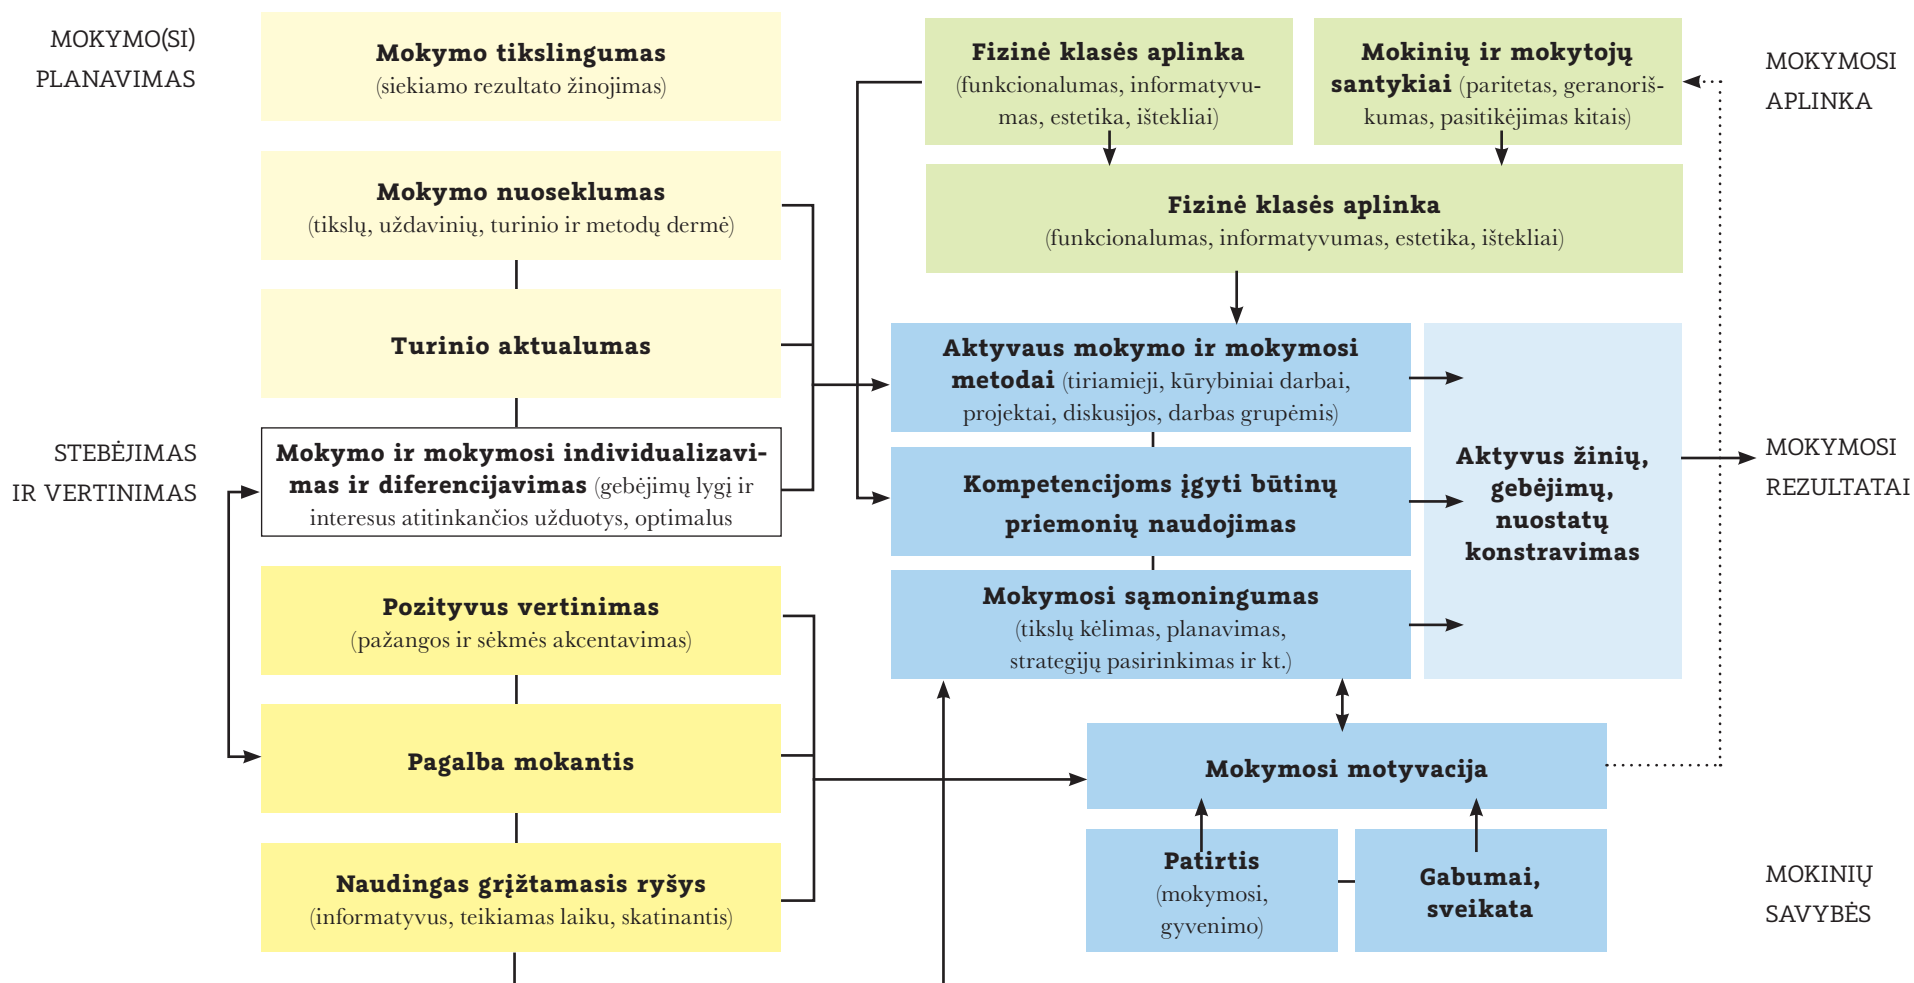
MOKYMO(SI) PLANAVIMAS

Mokymo tikslingumas
(siekiamo rezultato žinojimas)

Mokymo nuoseklumas
(tikslų, uždavinių, turinio ir metodų dermė)

Turinio aktualumas

STEBĖJIMAS IR VERTINIMAS

Mokymo ir mokymosi individualizavimas ir diferencijavimas (gebėjimų lygį ir interesus atitinkančios užduotys, optimalus

Pozityvus vertinimas
(pažangos ir sėkmės akcentavimas)

Pagalba mokantis

Naudingas grįžtamasis ryšys
(informatyvus, teikiamas laiku, skatinantis)

Fizinė klasės aplinka
(funkcionalumas, informatyvumas, estetika, ištekliai)

Mokinių ir mokytojų santykiai (paritetas, geranoriškumas, pasitikėjimas kitais)

MOKYMOSI APLINKA

Fizinė klasės aplinka
(funkcionalumas, informatyvumas, estetika, ištekliai)

Aktyvaus mokymo ir mokymosi metodai (tiriamieji, kūrybiniai darbai, projektai, diskusijos, darbas grupėmis)

Kompetencijoms įgyti būtinų priemonių naudojimas

Mokymosi sąmoningumas
(tikslų kėlimas, planavimas, strategijų pasirinkimas ir kt.)

Aktyvus žinių, gebėjimų, nuostatų konstravimas

MOKYMOSI REZULTATAI

Mokymosi motyvacija

Patirtis
(mokymosi, gyvenimo)

Gabumai, sveikata

MOKINIŲ SAVYBĖS